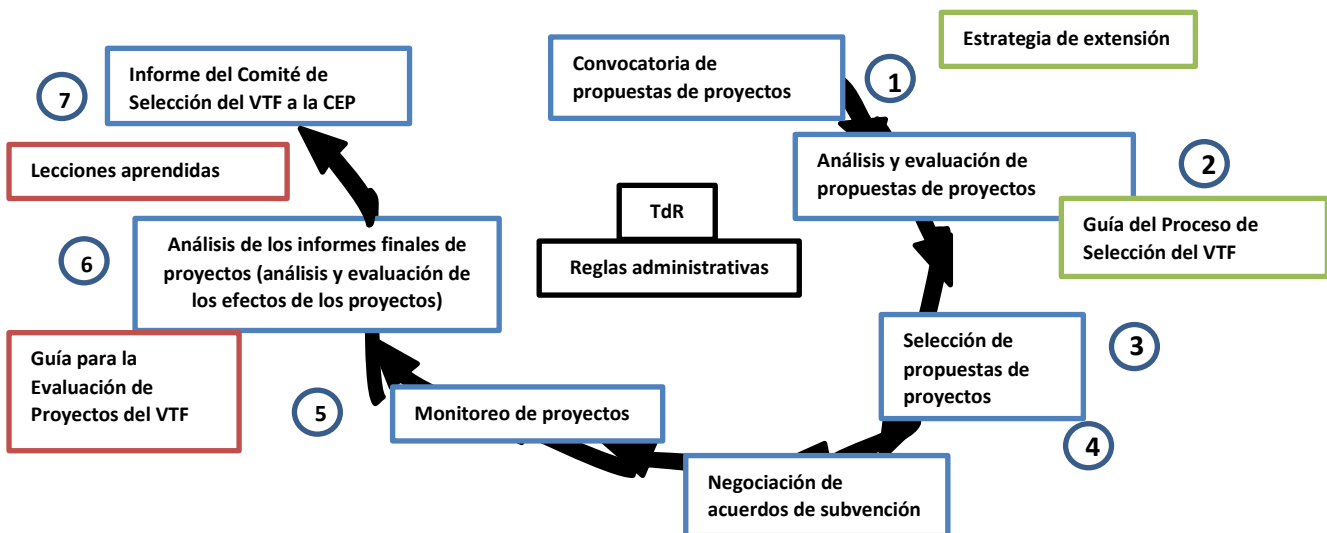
Informe del Comité de Selección del VTF a la CEP

7

Convocatoria de propuestas de proyectos

1

Estrategia de extensión

Lecciones aprendidas

Análisis y evaluación de propuestas de proyectos

2

TdR

Reglas administrativas

Guía del Proceso de Selección del VTF

6

Análisis de los informes finales de proyectos (análisis y evaluación de los efectos de los proyectos)

Selección de propuestas de proyectos

3

Guía para la Evaluación de Proyectos del VTF

5

Monitoreo de proyectos

4

Negociación de acuerdos de subvención